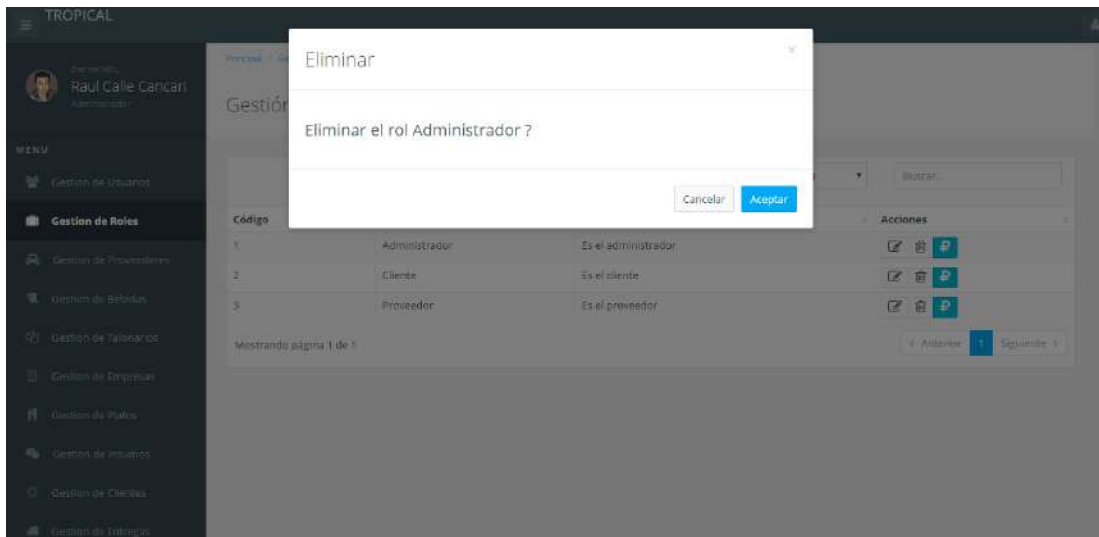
TROPICAL

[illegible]
Raul Calle Cancari
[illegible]

MENU

Gestion de Usuarios

Gestion de Roles

Gestion de Proveedores

Gestion de Bebidas

Gestion de Talonarios

Gestion de Empresas

Gestion de Platos

Gestion de Insumos

Gestion de Clientes

Gestion de Entregas

Principal / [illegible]

Gestión

Eliminar

×

Eliminar el rol Administrador ?

Cancelar Aceptar

Buscar...

| Código | | | Acciones |
|---|---|---|---|
| 1 | Administrador | Es el administrador | |
| 2 | Cliente | Es el cliente | |
| 3 | Proveedor | Es el proveedor | |

Mostrando página 1 de 1

‹ Anterior 1 Siguiente ›